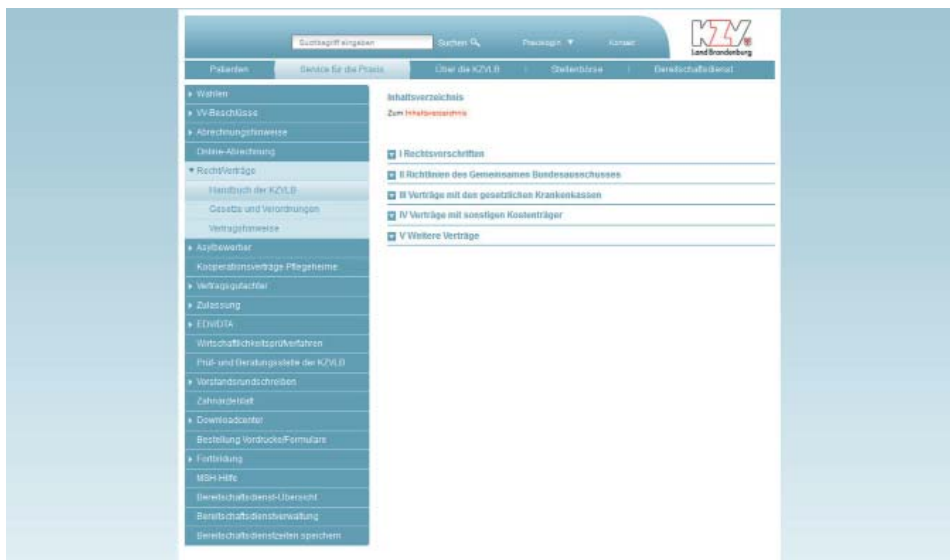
Suchbegriff eingeben Suchen Pressezeugen Kontakt

KZV Land Brandenburg

Patienten Service für die Praxis Über die KZVLB Stellenbörse Bereitschaftsdienst

Wahlen
VV-Beschlüsse
Abrechnungshinweise
Online-Abrechnung
Recht/Verträge
Handbuch der KZVLB
Gesetze und Verordnungen
Vertragshinweise
Asylbewerber
Kooperationsverträge Pflegeheime
Vertragsgutachter
Zulassung
EDV/DTA
Wirtschaftlichkeitsprüfverfahren
Prüf- und Beratungsstelle der KZVLB
Vorstandsrundschreiben
Zahnärzteblatt
Downloadcenter
Bestellung Vordrucke/Formulare
Fortbildung
MSH-Hilfe
Bereitschaftsdienst-Übersicht
Bereitschaftsdienstverwaltung
Bereitschaftsdienstzeiten speichern

Inhaltsverzeichnis
Zum Inhaltsverzeichnis

I Rechtsvorschriften
II Richtlinien des Gemeinsamen Bundesausschusses
III Verträge mit den gesetzlichen Krankenkassen
IV Verträge mit sonstigen Kostenträger
V Weitere Verträge